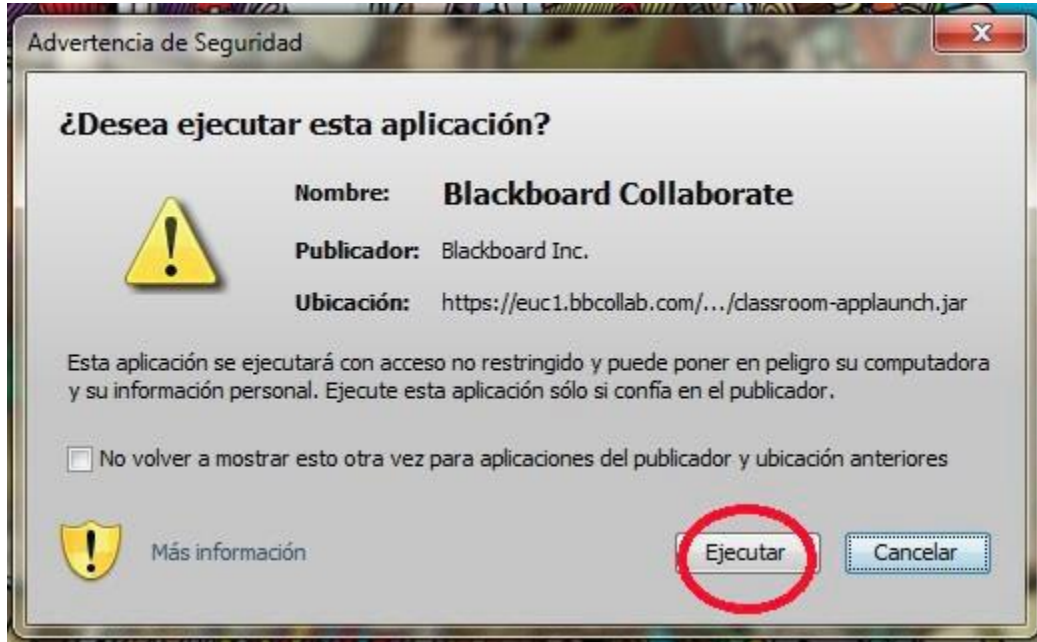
Advertencia de Seguridad

¿Desea ejecutar esta aplicación?

Nombre: Blackboard Collaborate

Publicador: Blackboard Inc.

Ubicación: https://euc1.bbcollab.com/.../classroom-applaunch.jar

Esta aplicación se ejecutará con acceso no restringido y puede poner en peligro su computadora y su información personal. Ejecute esta aplicación sólo si confía en el publicador.

No volver a mostrar esto otra vez para aplicaciones del publicador y ubicación anteriores

Más información

Ejecutar

Cancelar